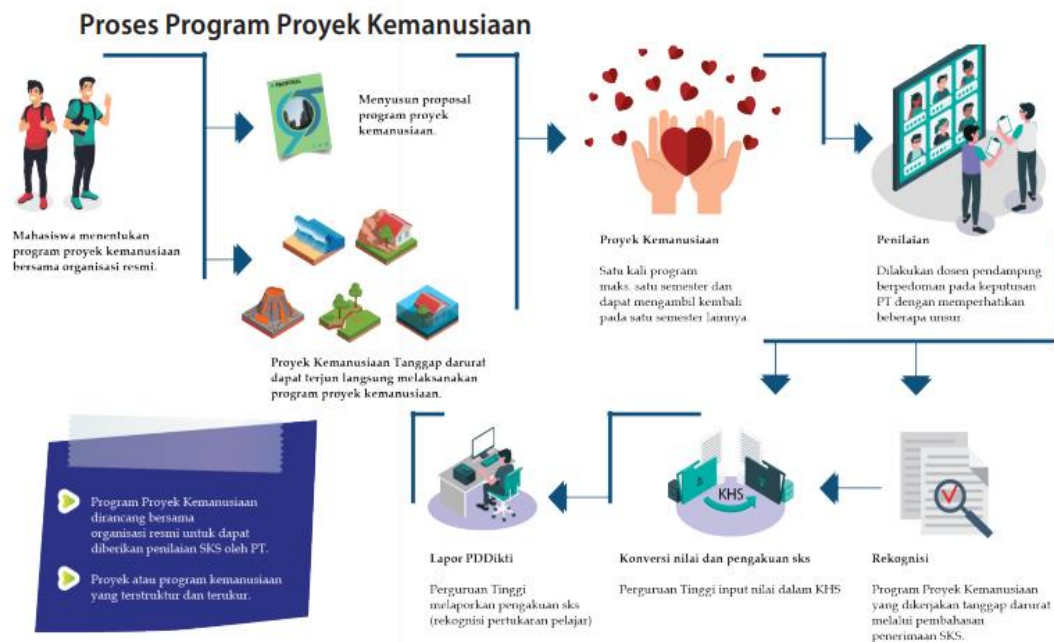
Proses Program Proyek Kemanusiaan

Mahasiswa menentukan program proyek kemanusiaan bersama organisasi resmi.

PROPOSAL

Menyusun proposal program proyek kemanusiaan.

Proyek Kemanusiaan Tanggap darurat dapat terjun langsung melaksanakan program proyek kemanusiaan.

Proyek Kemanusiaan

Satu kali program maks. satu semester dan dapat mengambil kembali pada satu semester lainnya.

Penilaian

Dilakukan dosen pendamping berpedoman pada keputusan PT dengan memperhatikan beberapa unsur.

Program Proyek Kemanusiaan dirancang bersama organisasi resmi untuk dapat diberikan penilaian SKS oleh PT.

Proyek atau program kemanusiaan yang terstruktur dan terukur.

Lapor PDDikti

Perguruan Tinggi melaporkan pengakuan sks (rekognisi pertukaran pelajar)

KHS

Konversi nilai dan pengakuan sks

Perguruan Tinggi input nilai dalam KHS

Rekognisi

Program Proyek Kemanusiaan yang dikerjakan tanggap darurat melalui pembahasan penerimaan SKS.